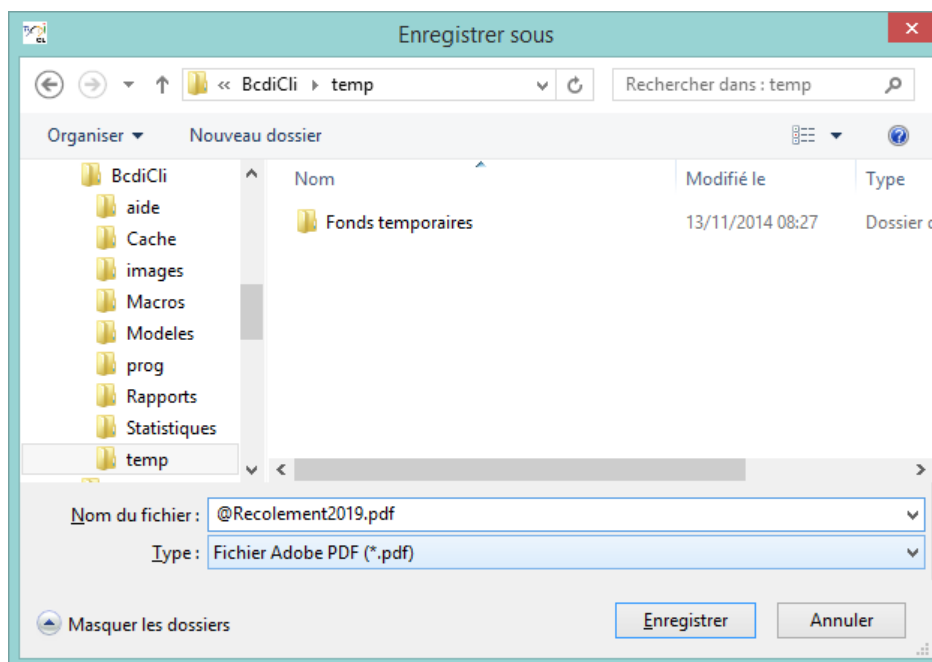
Enregistrer sous

« BcdiCli ▸ temp

Rechercher dans : temp

Organiser ▾ Nouveau dossier

BcdiCli
aide
Cache
images
Macros
Modeles
prog
Rapports
Statistiques
temp

| Nom | Modifié le | Type |
|---|---|---|
| Fonds temporaires | 13/11/2014 08:27 | Dossier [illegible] |

Nom du fichier : @Recolement2019.pdf
Type : Fichier Adobe PDF (*.pdf)

Masquer les dossiers

Enregistrer
Annuler